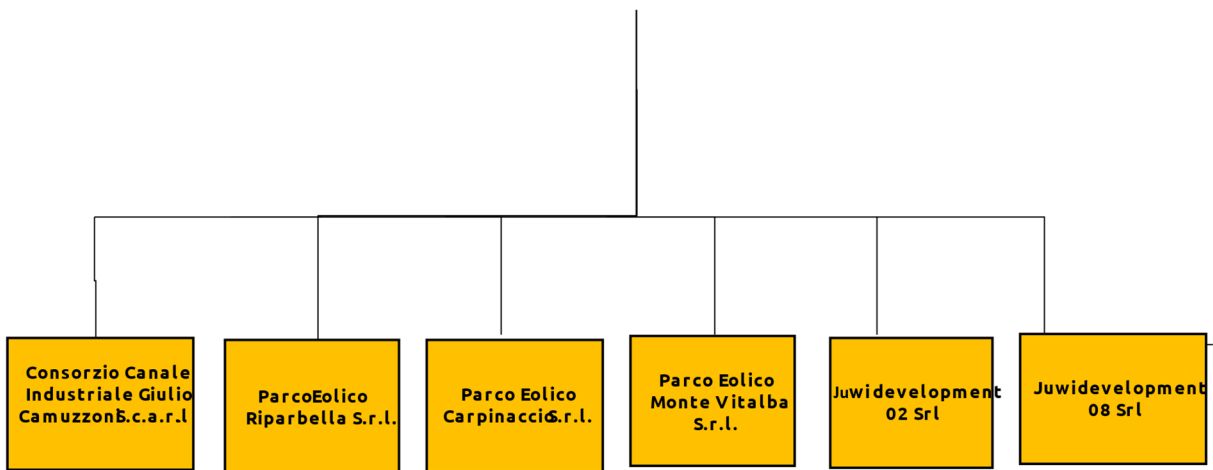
Consorzio Canale Industriale Giulio Camuzzoni S.c.a.r.l

ParcoEolico Riparbella S.r.l.

Parco Eolico Carpinaccio S.r.l.

Parco Eolico Monte Vitalba S.r.l.

Juwidevelopment 02 Srl

Juwidevelopment 08 Srl